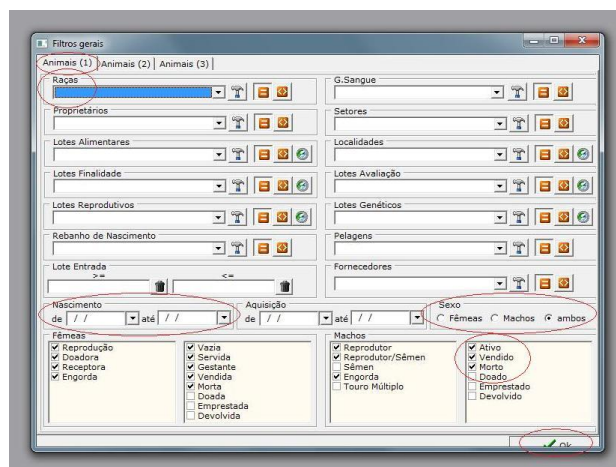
Filtros gerais

Animais (1) | Animais (2) | Animais (3)

Raças

G.Sangue

Proprietários

Setores

Lotes Alimentares

Localidades

Lotes Finalidade

Lotes Avaliação

Lotes Reprodutivos

Lotes Genéticos

Rebanho de Nascimento

Pelagens

Lote Entrada
>=
<=

Fornecedores

Nascimento
de / / até / /

Aquisição
de / / até / /

Sexo
Fêmeas Machos ambos

Fêmeas
☑ Reprodução
☑ Doadora
☑ Receptora
☑ Engorda

☑ Vazia
☑ Servida
☑ Gestante
☑ Vendida
☑ Morta
☐ Doada
☐ Emprestada
☐ Devolvida

Machos
☑ Reprodutor
☑ Reprodutor/Sêmen
☐ Sêmen
☑ Engorda
☐ Touro Múltiplo

☑ Ativo
☑ Vendido
☑ Morto
☐ Doado
☐ Emprestado
☐ Devolvido

Ok